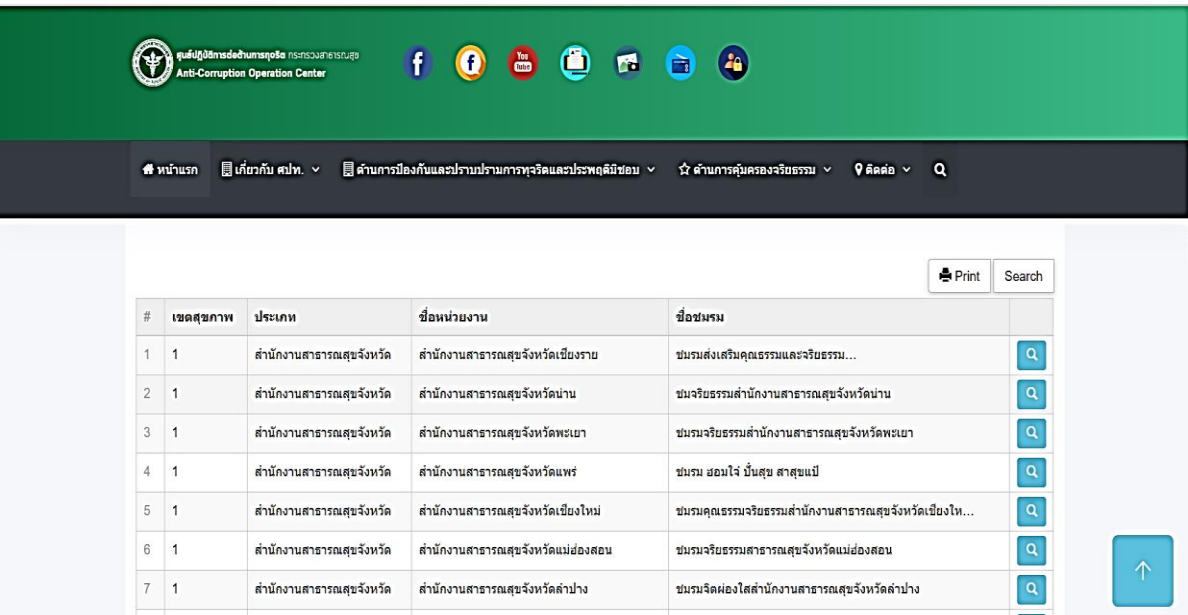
ศูนย์ปฏิบัติการต่อต้านการทุจริต กระทรวงสาธารณสุข
Anti-Corruption Operation Center

หน้าแรก เกี่ยวกับ ศปท. ด้านการป้องกันและปราบปรามการทุจริตและประพฤติมิชอบ ด้านการคุ้มครองจริยธรรม ติดต่อ

Print Search

| # | เขตสุขภาพ | ประเภท | ชื่อหน่วยงาน | ชื่อชมรม | |
|---|---|---|---|---|---|
| 1 | 1 | สำนักงานสาธารณสุขจังหวัด | สำนักงานสาธารณสุขจังหวัดเชียงราย | ชมรมส่งเสริมคุณธรรมและจริยธรรม... | |
| 2 | 1 | สำนักงานสาธารณสุขจังหวัด | สำนักงานสาธารณสุขจังหวัดน่าน | ชมจริยธรรมสำนักงานสาธารณสุขจังหวัดน่าน | |
| 3 | 1 | สำนักงานสาธารณสุขจังหวัด | สำนักงานสาธารณสุขจังหวัดพะเยา | ชมรมจริยธรรมสำนักงานสาธารณสุขจังหวัดพะเยา | |
| 4 | 1 | สำนักงานสาธารณสุขจังหวัด | สำนักงานสาธารณสุขจังหวัดแพร่ | ชมรม ฮอมใจ๋ ปั๋นสุข สาสุขแป้ | |
| 5 | 1 | สำนักงานสาธารณสุขจังหวัด | สำนักงานสาธารณสุขจังหวัดเชียงใหม่ | ชมรมคุณธรรมจริยธรรมสำนักงานสาธารณสุขจังหวัดเชียงให... | |
| 6 | 1 | สำนักงานสาธารณสุขจังหวัด | สำนักงานสาธารณสุขจังหวัดแม่ฮ่องสอน | ชมรมจริยธรรมสาธารณสุขจังหวัดแม่ฮ่องสอน | |
| 7 | 1 | สำนักงานสาธารณสุขจังหวัด | สำนักงานสาธารณสุขจังหวัดลำปาง | ชมรมจิตผ่องใสสำนักงานสาธารณสุขจังหวัดลำปาง | |